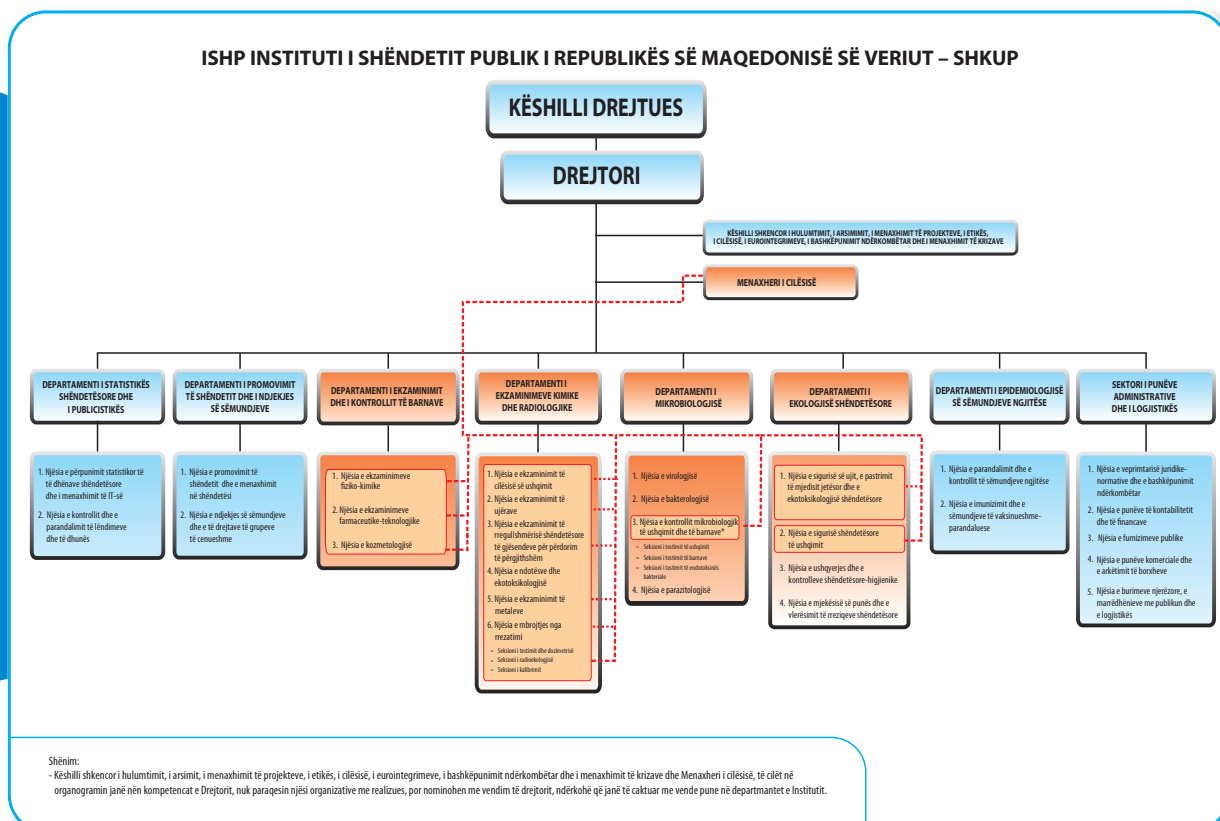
ISHP INSTITUTI I SHËNDETIT PUBLIK I REPUBLIKËS SË MAQEDONISË SË VERIUT – SHKUP

KËSHILLI DREJTUES

DREJTORI

KËSHILLI SHKENCOR I HULUMTIMIT, I ARSIMIT, I MENAXHIMIT TË PROJEKTEVE, I ETIKËS, I CILËSISË, I EUROINTEGRIMEVE, I BASHKËPUNIMIT NDËRKOMBËTAR DHE I MENAXHIMIT TË KRIZAVE

MENAXHERI I CILËSISË

DEPARTAMENTI I STATISTIKËS SHËNDETËSORE DHE I PUBLICISTIKËS

1. Njësia e përpunimit statistikor të të dhënave shëndetësore dhe i menaxhimit të IT-së
2. Njësia e kontrollit dhe e parandalimit të lëndimeve dhe të dhunës

DEPARTAMENTI I PROMOVIMIT TË SHËNDETIT DHE I NDJEKJES SË SËMUNDJEVE

1. Njësia e promovimit të shëndetit dhe e menaxhimit në shëndetësi
2. Njësia e ndjekjes së sëmundjeve dhe e të drejtave të grupeve të cenueshme

DEPARTAMENTI I EKZAMINIMIT DHE I KONTROLLIT TË BARNAVE

1. Njësia e ekzaminimeve fiziko-kimike
2. Njësia e ekzaminimeve farmaceutike-teknologjike
3. Njësia e kozmetologjisë

DEPARTAMENTI I EKZAMINIMEVE KIMIKE DHE RADIOLOGJIKE

1. Njësia e ekzaminimit të cilësisë së ushqimit
2. Njësia e ekzaminimit të ujërave
3. Njësia e ekzaminimit të rregullshmërisë shëndetësore të gjësendeve për përdorim të përgjithshëm
4. Njësia e ndotësve dhe ekotoksikologjisë
5. Njësia e ekzaminimit të metaleve
6. Njësia e mbrojtjes nga rrezatimi
- Seksioni i testimit dhe dozimetrisë
- Seksioni i radioekologjisë
- Seksioni i kalibrimit

DEPARTAMENTI I MIKROBIOLOGJISË

1. Njësia e virologjisë
2. Njësia e bakteriologjisë
3. Njësia e kontrollit mikrobiologjik të ushqimit dhe të barnave*
- Seksioni i testimit të ushqimit
- Seksioni i testimit të barnave
- Seksioni i testimit të endotoksinës bakteriale
4. Njësia e parazitologjisë

DEPARTAMENTI I EKOLOGJISË SHËNDETËSORE

1. Njësia e sigurisë së ujit, e pastrimit të mjedisit jetësor dhe e ekotoksikologjisë shëndetësore
2. Njësia e sigurisë shëndetësore të ushqimit
3. Njësia e ushqyerjes dhe e kontrolleve shëndetësore-higjienike
4. Njësia e mjekësisë së punës dhe e vlerësimit të rreziqeve shëndetësore

DEPARTAMENTI I EPIDEMIOLOGJISË SË SËMUNDJEVE NGJITËSE

1. Njësia e parandalimit dhe e kontrollit të sëmundjeve ngjitëse
2. Njësia e imunizimit dhe e sëmundjeve të vaksinueshme-parandaluese

SEKTORI I PUNËVE ADMINISTRATIVE DHE I LOGJISTIKËS

1. Njësia e veprimtarisë juridike-normative dhe e bashkëpunimit ndërkombëtar
2. Njësia e punëve të kontabilitetit dhe të financave
3. Njësia e furnizimeve publike
4. Njësia e punëve komerciale dhe e arkëtimit të borxheve
5. Njësia e burimeve njerëzore, e marrëdhënieve me publikun dhe e logjistikës

Shënim:
- Këshilli shkencor i hulumtimit, i arsimit, i menaxhimit të projekteve, i etikës, i cilësisë, i eurointegrimeve, i bashkëpunimit ndërkombëtar dhe i menaxhimit të krizave dhe Menaxheri i cilësisë, të cilët në organogramin janë nën kompetencat e Drejtorit, nuk paraqesin njësi organizative me realizues, por nominohen me vendim të drejtorit, ndërkohë që janë të caktuar me vende pune në departmantet e Institutit.